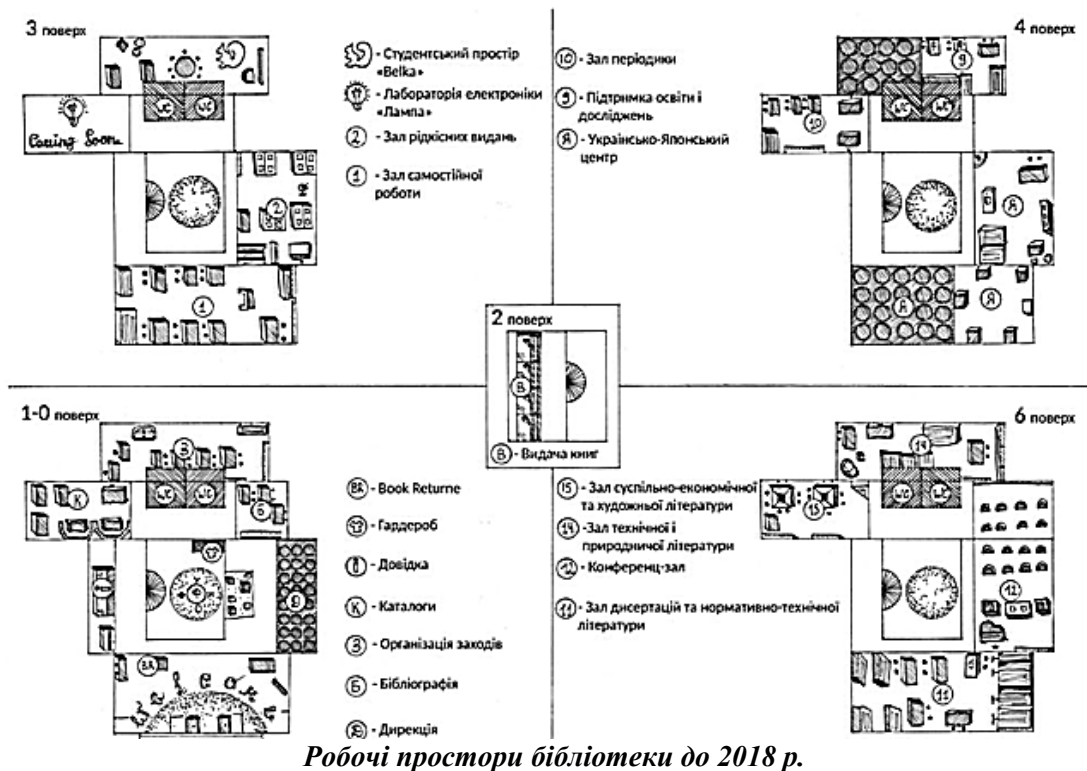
3 поверх

Coming Soon

WC WC

- Студентський простір «Вelka»
- Лабораторія електроніки «Лампа»
② - Зал рідкісних видань
① - Зал самостійної роботи

⑩ - Зал періодики
⑨ - Підтримка освіти і досліджень
Я - Українсько-Японський центр

4 поверх

WC WC

2 поверх

В - Видача книг

1-0 поверх

WC WC

ВR - Book Returne
- Гардероб
- Довідка
К - Каталоги
③ - Організація заходів
Б - Бібліографія
- Дирекція

⑮ - Зал суспільно-економічної та художньої літератури
⑭ - Зал технічної і природничої літератури
⑫ - Конференц-зал
⑪ - Зал дисертацій та нормативно-технічної літератури

6 поверх

WC WC

Робочі простори бібліотеки до 2018 р.